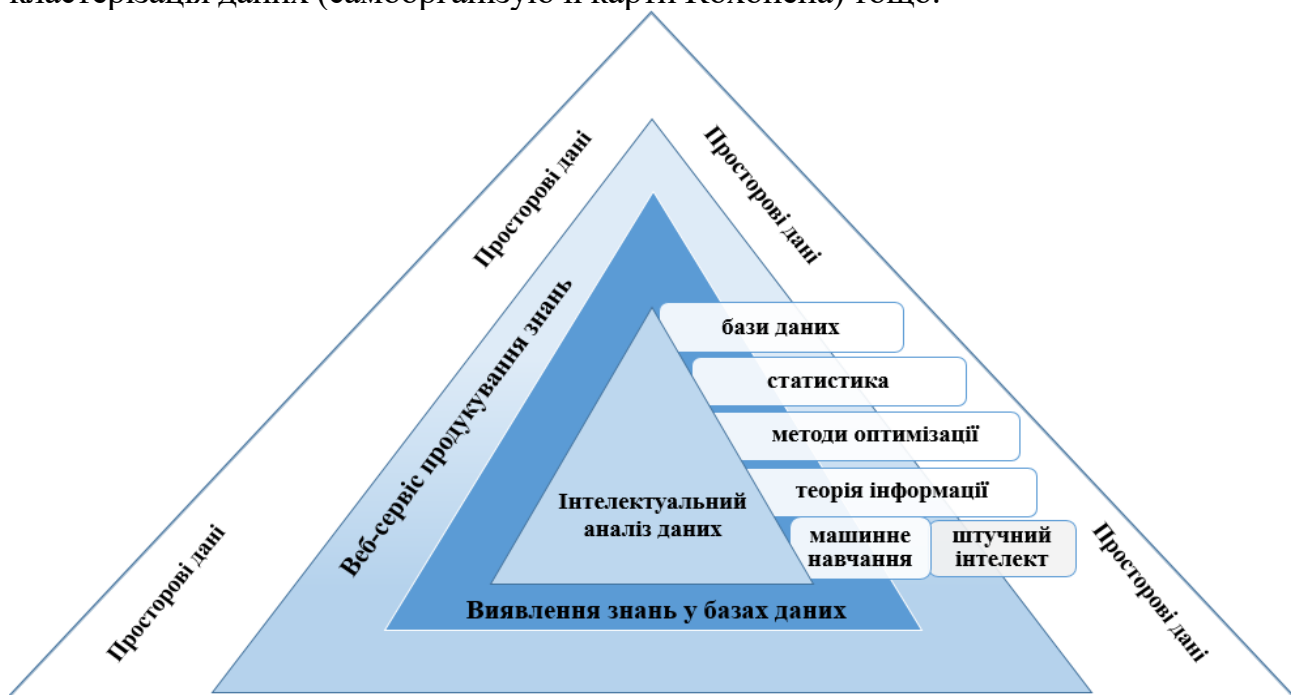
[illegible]

Просторові дані

Просторові дані

Веб-сервіс продукування знань

бази даних

статистика

методи оптимізації

теорія інформації

машинне навчання

штучний інтелект

Інтелектуальний аналіз даних

Виявлення знань у базах даних

Просторові дані

Просторові дані